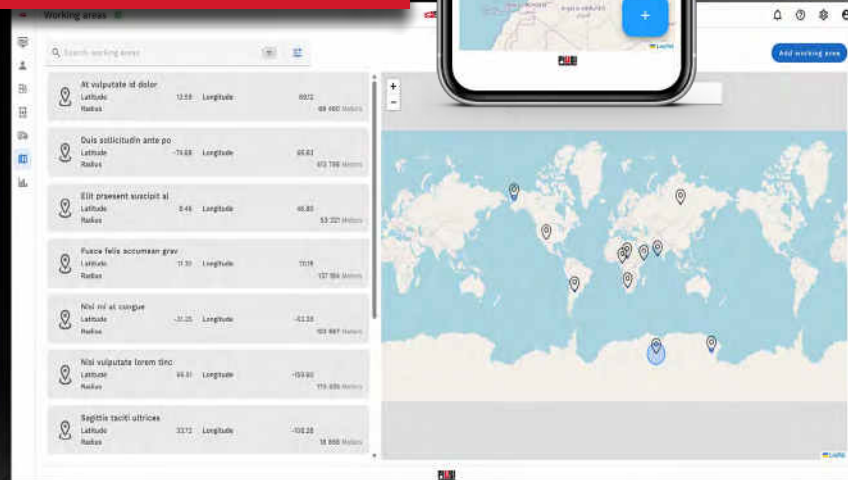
Working areas

Search working areas

Add working area

At vulputate id dolor
Latitude 13.59 Longitude 6972
Radius 68 460 Meters

Duis sollicitudin ante po
Latitude -74.68 Longitude 65.63
Radius 612 796 Meters

Elit praesent suscipit al
Latitude 8.46 Longitude 46.80
Radius 53 221 Meters

Fusce felis accumsan grav
Latitude 11.31 Longitude 72.19
Radius 137 156 Meters

Nisi mi at congue
Latitude -31.25 Longitude -52.35
Radius 103 887 Meters

Nisi vulputate lorem tinc
Latitude 66.51 Longitude -159.60
Radius 175 836 Meters

Sagittis taciti ultrices
Latitude 33.72 Longitude -108.28
Radius 18 866 Meters

+
−

Leaflet